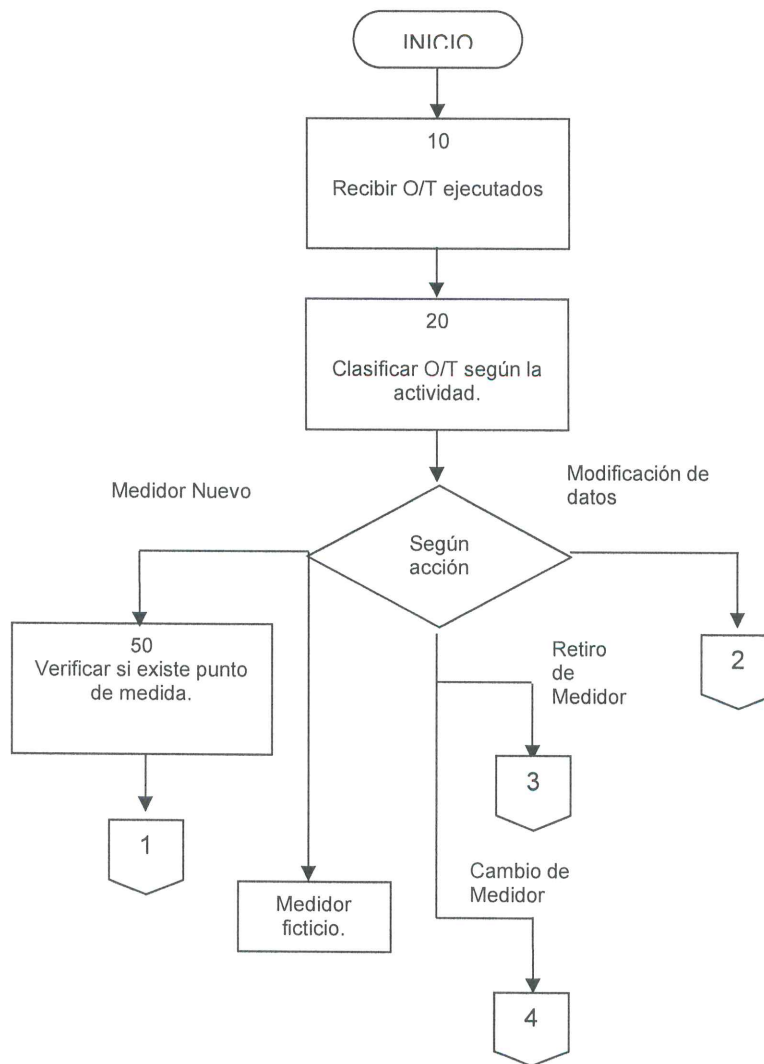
INICIO

10

Recibir O/T ejecutados

20

Clasificar O/T según la actividad.

Medidor Nuevo

Modificación de datos

Según acción

50
Verificar si existe punto de medida.

Retiro de Medidor

2

3

1

Medidor ficticio.

Cambio de Medidor

4